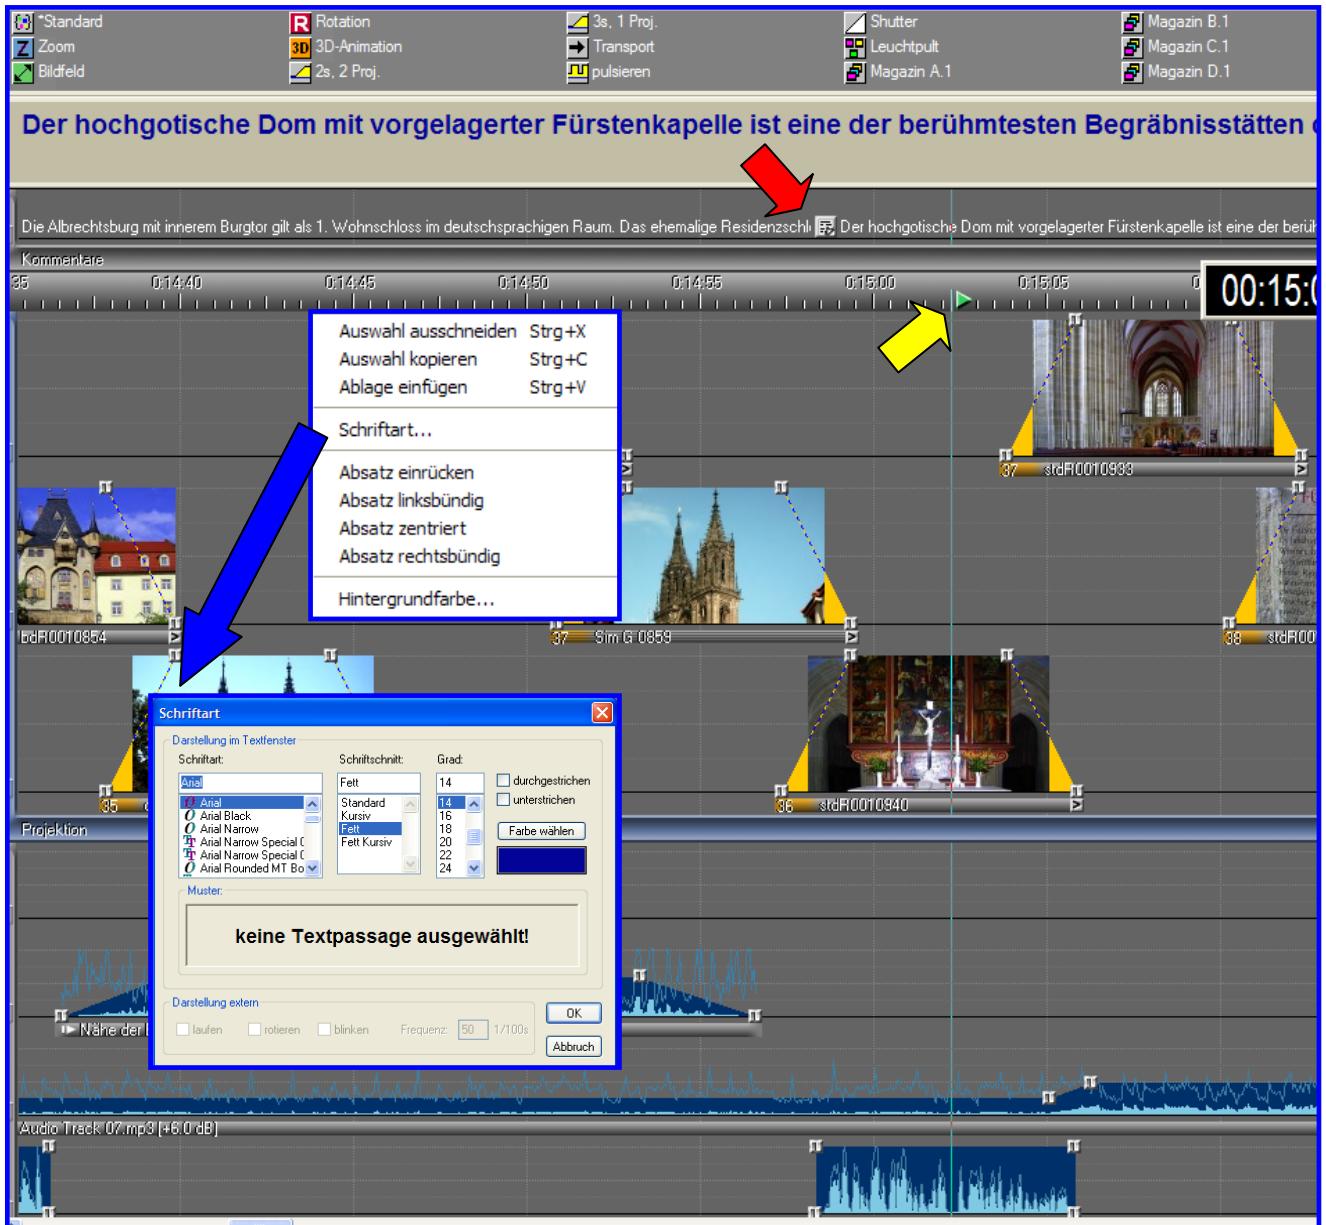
*Standard
Zoom
Bildfeld
Rotation
3D-Animation
2s, 2 Proj.
3s, 1 Proj.
Transport
pulsieren
Shutter
Leuchtpult
Magazin A.1
Magazin B.1
Magazin C.1
Magazin D.1

Der hochgotische Dom mit vorgelagerter Fürstenkapelle ist eine der berühmtesten Begräbnisstätten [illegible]

Die Albrechtsburg mit innerem Burgtor gilt als 1. Wohnschloss im deutschsprachigen Raum. Das ehemalige Residenzschl Der hochgotische Dom mit vorgelagerter Fürstenkapelle ist eine der berüh

Kommentare

35 0:14:40 0:14:45 0:14:50 0:14:55 0:15:00 0:15:05 00:15:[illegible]

Auswahl ausschneiden Strg+X
Auswahl kopieren Strg+C
Ablage einfügen Strg+V
Schriftart...
Absatz einrücken
Absatz linksbündig
Absatz zentriert
Absatz rechtsbündig
Hintergrundfarbe...

37 stdR0010939
bdR0010854
37 Sim G 0859
38 stdR00
35
36 stdR0010940

Projektion

Schriftart
Darstellung im Textfenster
Schriftart:
Schriftschnitt:
Grad:
Arial
Fett
14
Arial
Arial Black
Arial Narrow
Arial Narrow Special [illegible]
Arial Narrow Special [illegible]
Arial Rounded MT Bo
Standard
Kursiv
Fett
Fett Kursiv
14
16
18
20
22
24
durchgestrichen
unterstrichen
Farbe wählen
Muster
keine Textpassage ausgewählt!
Darstellung extern
laufen
rotieren
blinken
Frequenz: 50 1/100s
OK
Abbruch

Nähe der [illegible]

Audio Track 07.mp3 [+6.0 dB]